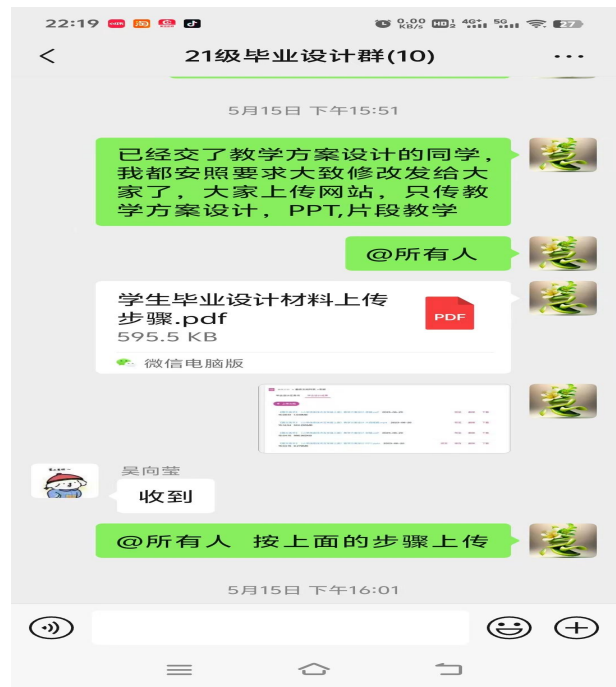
22:19 0.00 KB/S HD 4G+ 5G 27

<

21级毕业设计群(10)

...

5月15日 下午15:51

已经交了教学方案设计的同学，我都安照要求大致修改发给大家了，大家上传网站，只传教学方案设计，PPT,片段教学

@所有人

学生毕业设计材料上传步骤.pdf
595.5 KB

PDF

微信电脑版

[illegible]

吴向莹

收到

@所有人 按上面的步骤上传

5月15日 下午16:01